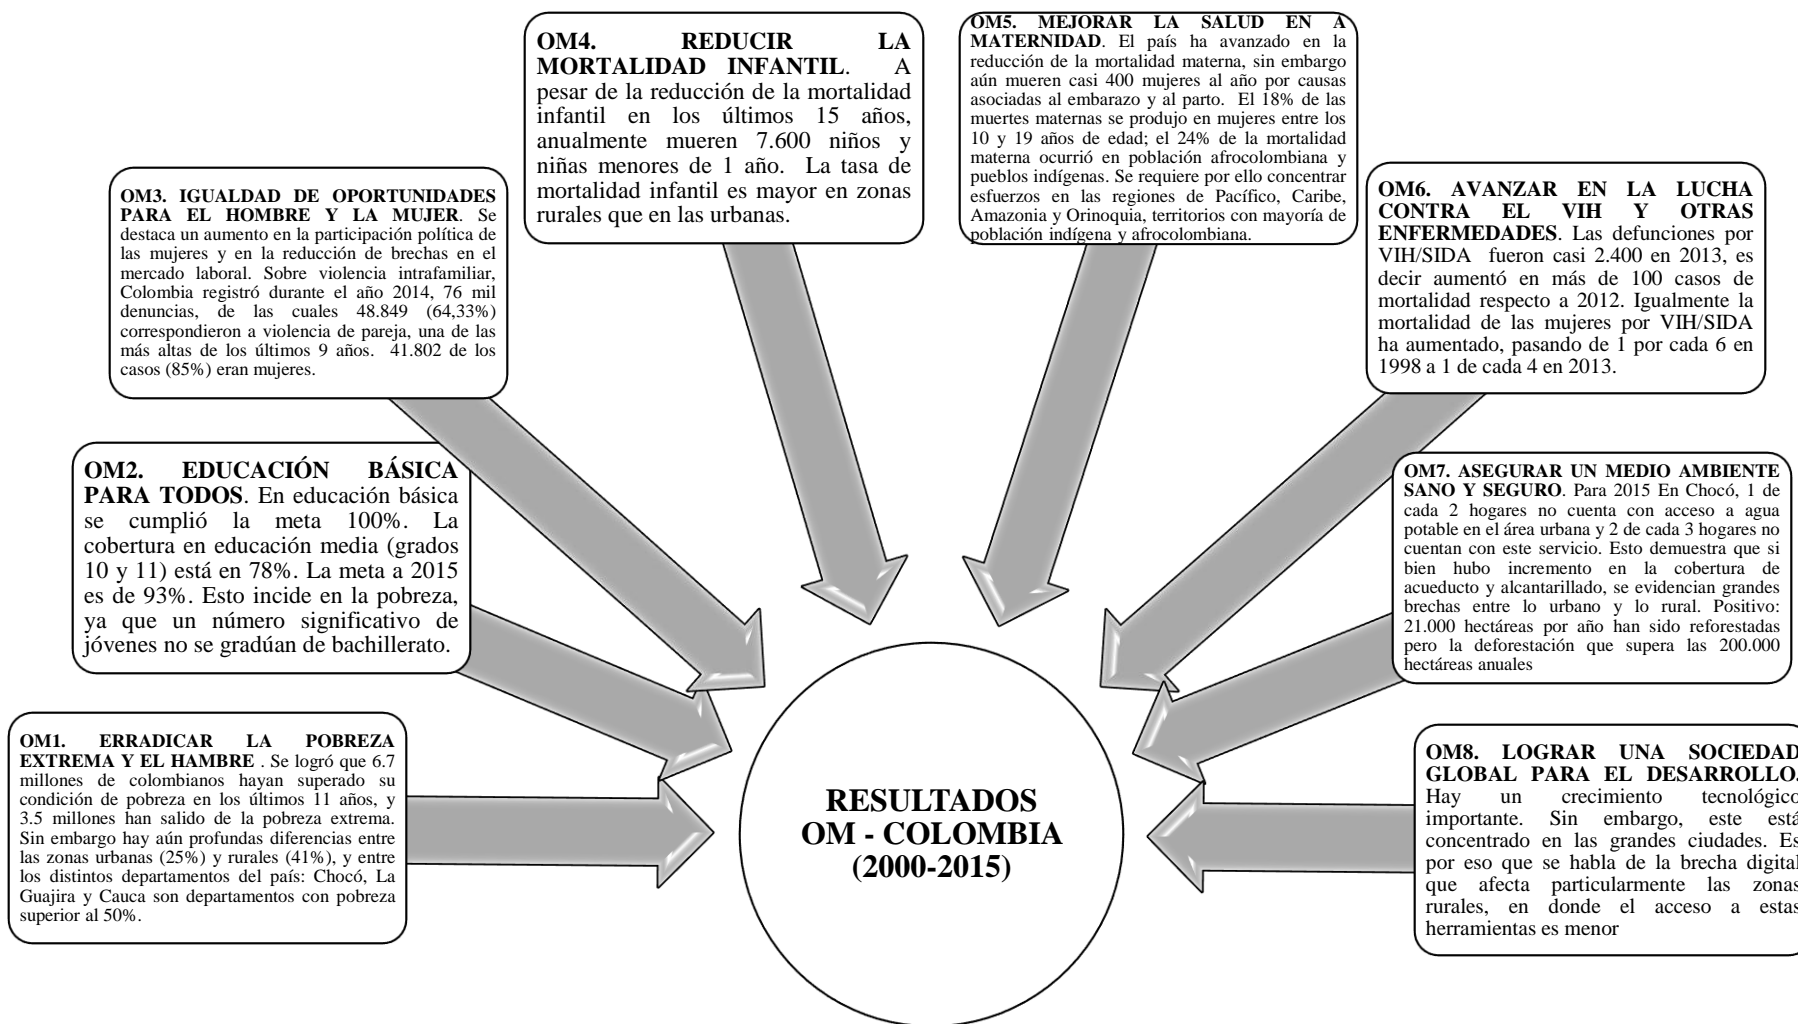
OM4. REDUCIR LA MORTALIDAD INFANTIL. A pesar de la reducción de la mortalidad infantil en los últimos 15 años, anualmente mueren 7.600 niños y niñas menores de 1 año. La tasa de mortalidad infantil es mayor en zonas rurales que en las urbanas.

OM5. MEJORAR LA SALUD EN A MATERNIDAD. El país ha avanzado en la reducción de la mortalidad materna, sin embargo aún mueren casi 400 mujeres al año por causas asociadas al embarazo y al parto. El 18% de las muertes maternas se produjo en mujeres entre los 10 y 19 años de edad; el 24% de la mortalidad materna ocurrió en población afrocolombiana y pueblos indígenas. Se requiere por ello concentrar esfuerzos en las regiones de Pacífico, Caribe, Amazonia y Orinoquia, territorios con mayoría de población indígena y afrocolombiana.

OM3. IGUALDAD DE OPORTUNIDADES PARA EL HOMBRE Y LA MUJER. Se destaca un aumento en la participación política de las mujeres y en la reducción de brechas en el mercado laboral. Sobre violencia intrafamiliar, Colombia registró durante el año 2014, 76 mil denuncias, de las cuales 48.849 (64,33%) correspondieron a violencia de pareja, una de las más altas de los últimos 9 años. 41.802 de los casos (85%) eran mujeres.

OM6. AVANZAR EN LA LUCHA CONTRA EL VIH Y OTRAS ENFERMEDADES. Las defunciones por VIH/SIDA fueron casi 2.400 en 2013, es decir aumentó en más de 100 casos de mortalidad respecto a 2012. Igualmente la mortalidad de las mujeres por VIH/SIDA ha aumentado, pasando de 1 por cada 6 en 1998 a 1 de cada 4 en 2013.

OM2. EDUCACIÓN BÁSICA PARA TODOS. En educación básica se cumplió la meta 100%. La cobertura en educación media (grados 10 y 11) está en 78%. La meta a 2015 es de 93%. Esto incide en la pobreza, ya que un número significativo de jóvenes no se gradúan de bachillerato.

OM7. ASEGURAR UN MEDIO AMBIENTE SANO Y SEGURO. Para 2015 En Chocó, 1 de cada 2 hogares no cuenta con acceso a agua potable en el área urbana y 2 de cada 3 hogares no cuentan con este servicio. Esto demuestra que si bien hubo incremento en la cobertura de acueducto y alcantarillado, se evidencian grandes brechas entre lo urbano y lo rural. Positivo: 21.000 hectáreas por año han sido reforestadas pero la deforestación que supera las 200.000 hectáreas anuales

OM1. ERRADICAR LA POBREZA EXTREMA Y EL HAMBRE . Se logró que 6.7 millones de colombianos hayan superado su condición de pobreza en los últimos 11 años, y 3.5 millones han salido de la pobreza extrema. Sin embargo hay aún profundas diferencias entre las zonas urbanas (25%) y rurales (41%), y entre los distintos departamentos del país: Chocó, La Guajira y Cauca son departamentos con pobreza superior al 50%.

RESULTADOS OM - COLOMBIA (2000-2015)

OM8. LOGRAR UNA SOCIEDAD GLOBAL PARA EL DESARROLLO. Hay un crecimiento tecnológico importante. Sin embargo, este está concentrado en las grandes ciudades. Es por eso que se habla de la brecha digital que afecta particularmente las zonas rurales, en donde el acceso a estas herramientas es menor